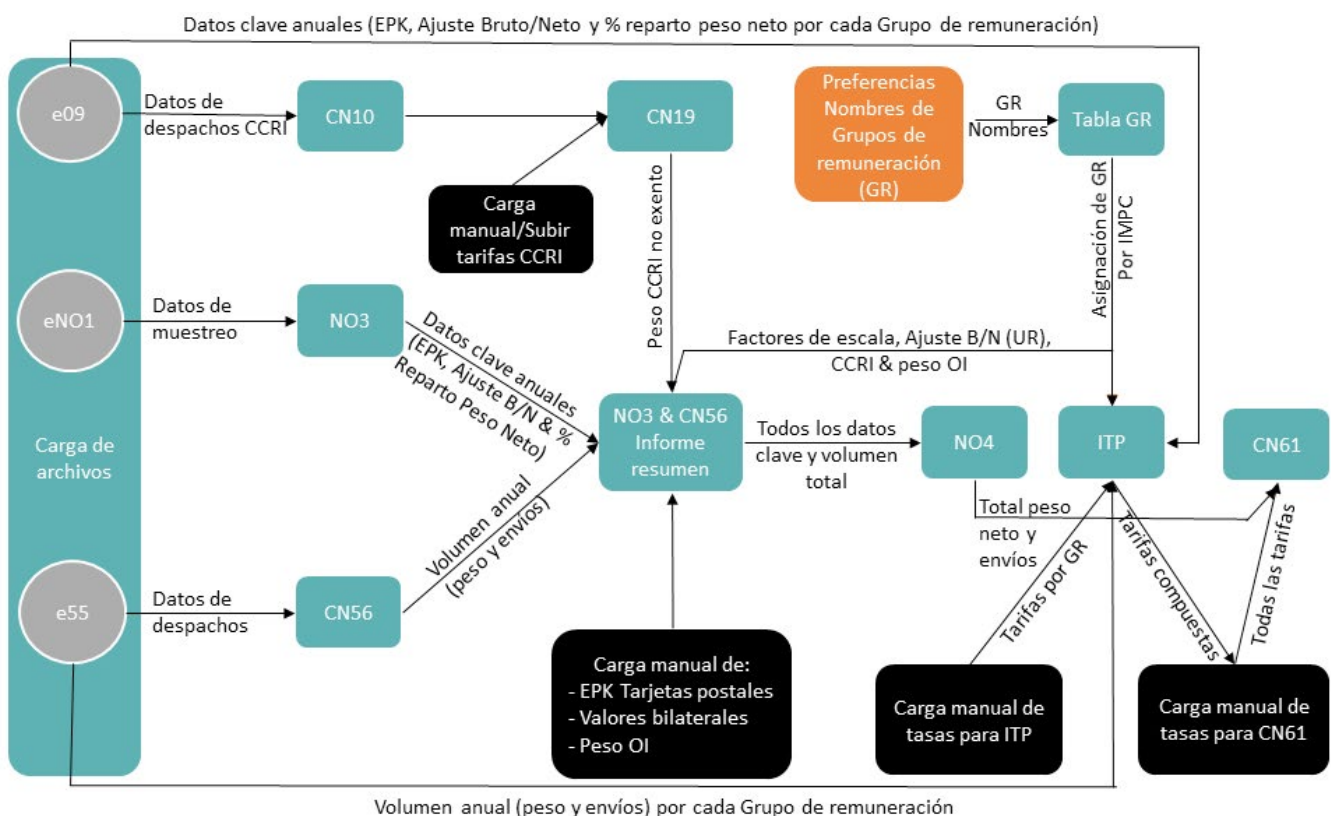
Datos clave anuales (EPK, Ajuste Bruto/Neto y % reparto peso neto por cada Grupo de remuneración)

e09

Datos de despachos CCRI

CN10

CN19

Carga manual/Subir tarifas CCRI

Preferencias Nombres de Grupos de remuneración (GR)

GR Nombres

Tabla GR

Asignación de GR Por IMPC

Peso CCRI no exento

eNO1

Datos de muestreo

NO3

Datos clave anuales (EPK, Ajuste B/N & % Reparto Peso Neto)

Factores de escala, Ajuste B/N (UR), CCRI & peso OI

Carga de archivos

NO3 & CN56 Informe resumen

Todos los datos clave y volumen total

NO4

ITP

CN61

Total peso neto y envíos

Volumen anual (peso y envíos)

e55

Datos de despachos

CN56

Tarifas por GR

Tarifas compuestas

Todas las tarifas

Carga manual de:
- EPK Tarjetas postales
- Valores bilaterales
- Peso OI

Carga manual de tasas para ITP

Carga manual de tasas para CN61

Volumen anual (peso y envíos) por cada Grupo de remuneración